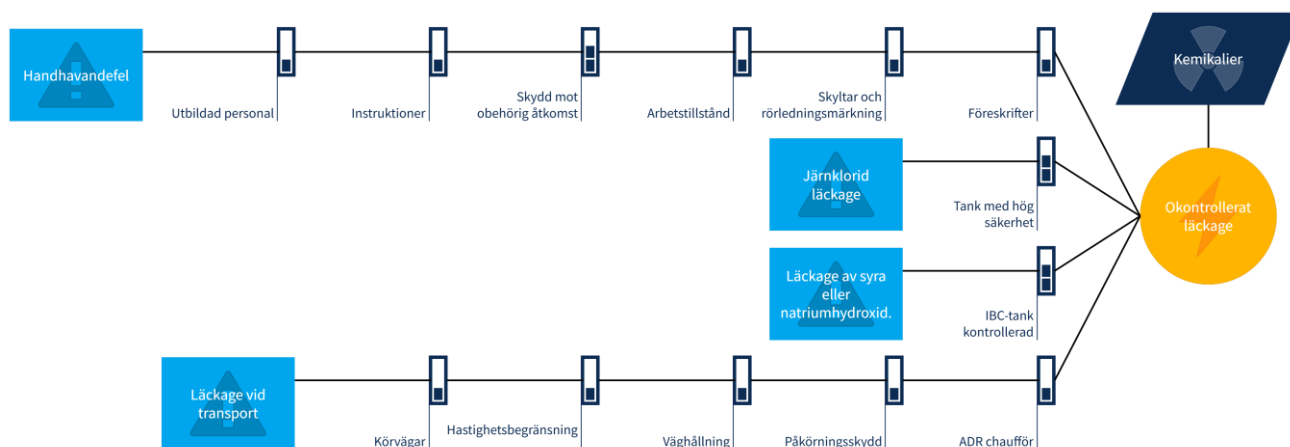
Handhavandefel

Utbildad personal

Instruktioner

Skydd mot obehörig åtkomst

Arbetstillstånd

Skyltar och rörledningsmärkning

Föreskrifter

Kemikalier

Järnklorid läckage

Tank med hög säkerhet

Okontrollerat läckage

Läckage av syra eller natriumhydroxid.

IBC-tank kontrollerad

Läckage vid transport

Körvägar

Hastighetsbegränsning

Väghållning

Påkörningsskydd

ADR chaufför